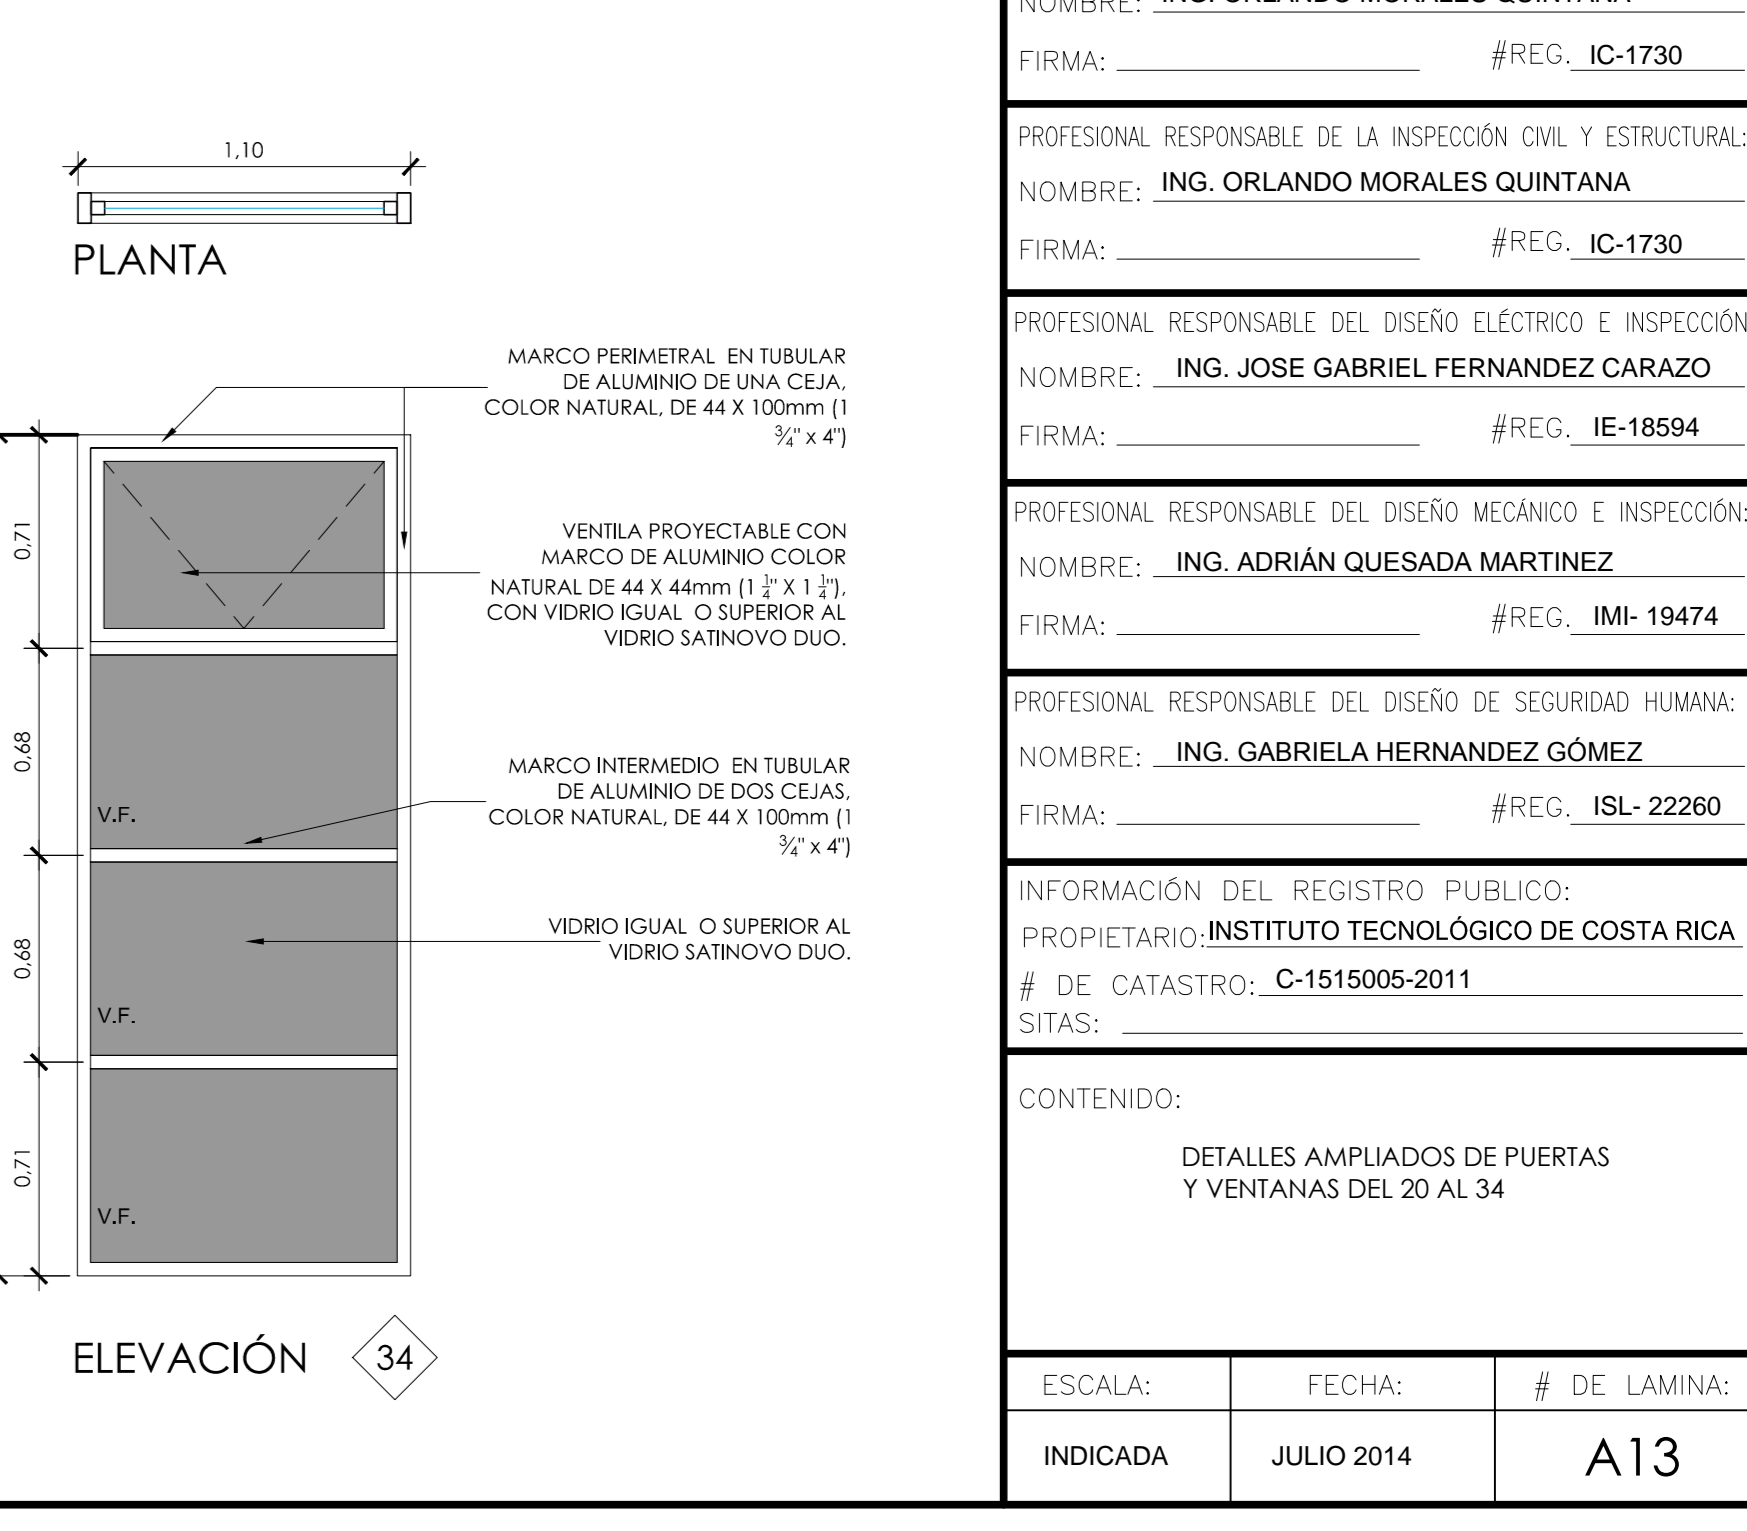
1,10

PLANTA

MARCO PERIMETRAL EN TUBULAR DE ALUMINIO DE UNA CEJA, COLOR NATURAL, DE 44 X 100mm (1 $\frac{3}{4}$" x 4")

VENTILA PROYECTABLE CON MARCO DE ALUMINIO COLOR NATURAL DE 44 X 44mm (1 $\frac{1}{4}$" X 1 $\frac{1}{4}$"), CON VIDRIO IGUAL O SUPERIOR AL VIDRIO SATINOVO DUO.

MARCO INTERMEDIO EN TUBULAR DE ALUMINIO DE DOS CEJAS, COLOR NATURAL, DE 44 X 100mm (1 $\frac{3}{4}$" x 4")

VIDRIO IGUAL O SUPERIOR AL VIDRIO SATINOVO DUO.

0,71
0,68
0,68
0,71

V.F.
V.F.
V.F.

ELEVACIÓN 34

NOMBRE: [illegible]

FIRMA: #REG. IC-1730

PROFESIONAL RESPONSABLE DE LA INSPECCIÓN CIVIL Y ESTRUCTURAL:
NOMBRE: ING. ORLANDO MORALES QUINTANA
FIRMA: #REG. IC-1730

PROFESIONAL RESPONSABLE DEL DISEÑO ELÉCTRICO E INSPECCIÓN
NOMBRE: ING. JOSE GABRIEL FERNANDEZ CARAZO
FIRMA: #REG. IE-18594

PROFESIONAL RESPONSABLE DEL DISEÑO MECÁNICO E INSPECCIÓN:
NOMBRE: ING. ADRIÁN QUESADA MARTINEZ
FIRMA: #REG. IMI- 19474

PROFESIONAL RESPONSABLE DEL DISEÑO DE SEGURIDAD HUMANA:
NOMBRE: ING. GABRIELA HERNANDEZ GÓMEZ
FIRMA: #REG. ISL- 22260

INFORMACIÓN DEL REGISTRO PUBLICO:
PROPIETARIO: INSTITUTO TECNOLÓGICO DE COSTA RICA
# DE CATASTRO: C-1515005-2011
SITAS:

CONTENIDO:

DETALLES AMPLIADOS DE PUERTAS Y VENTANAS DEL 20 AL 34

| ESCALA: | FECHA: | # DE LAMINA: |
|---|---|---|
| INDICADA | JULIO 2014 | A13 |